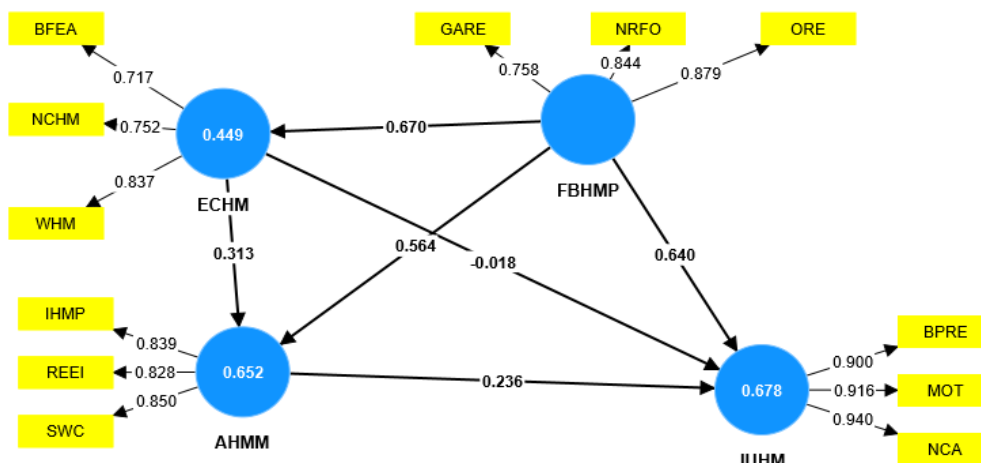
BFEA
0.717
NCHM
0.752
0.837
WHM
0.449
ECHM
GARE
0.758
NRFO
0.844
ORE
0.879
0.670
FBHMP
0.313
0.564
-0.018
0.640
IHMP
0.839
REEI
0.828
0.850
SWC
0.652
AHMM
0.236
0.678
IUHM
BPRE
0.900
MOT
0.916
0.940
NCA